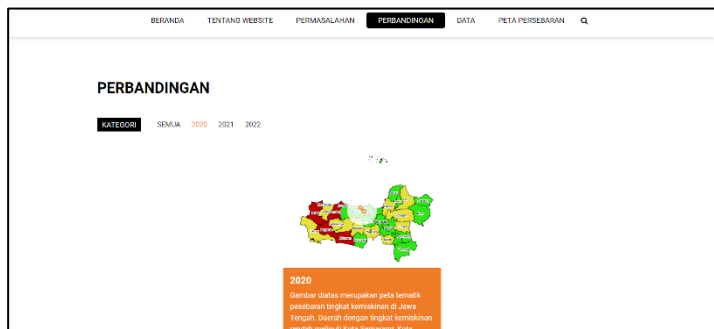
BERANDA TENTANG WEBSITE PERMASALAHAN PERBANDINGAN DATA PETA PERSEBARAN

PERBANDINGAN

KATEGORI SEMUA 2020 2021 2022

2020

Gambar diatas merupakan peta tematik persebaran tingkat kemiskinan di Jawa Tengah. Daerah dengan tingkat kemiskinan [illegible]